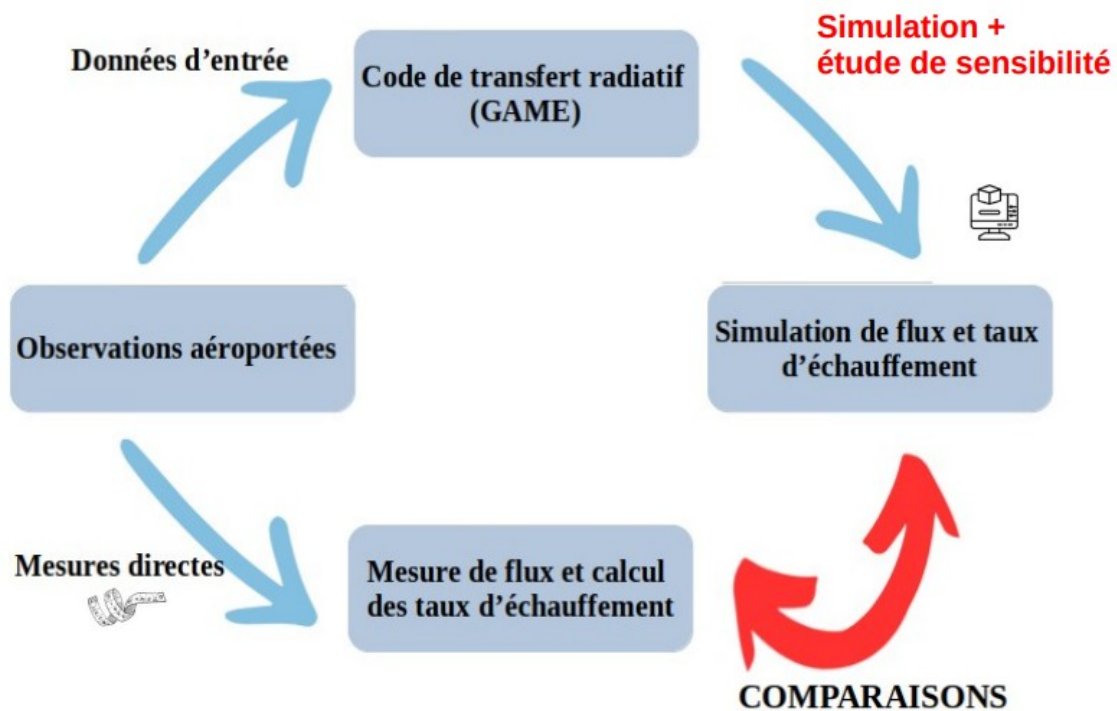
Données d'entrée

Code de transfert radiatif (GAME)

Simulation + étude de sensibilité

Observations aéroportées

Simulation de flux et taux d'échauffement

Mesures directes

Mesure de flux et calcul des taux d'échauffement

COMPARAISONS